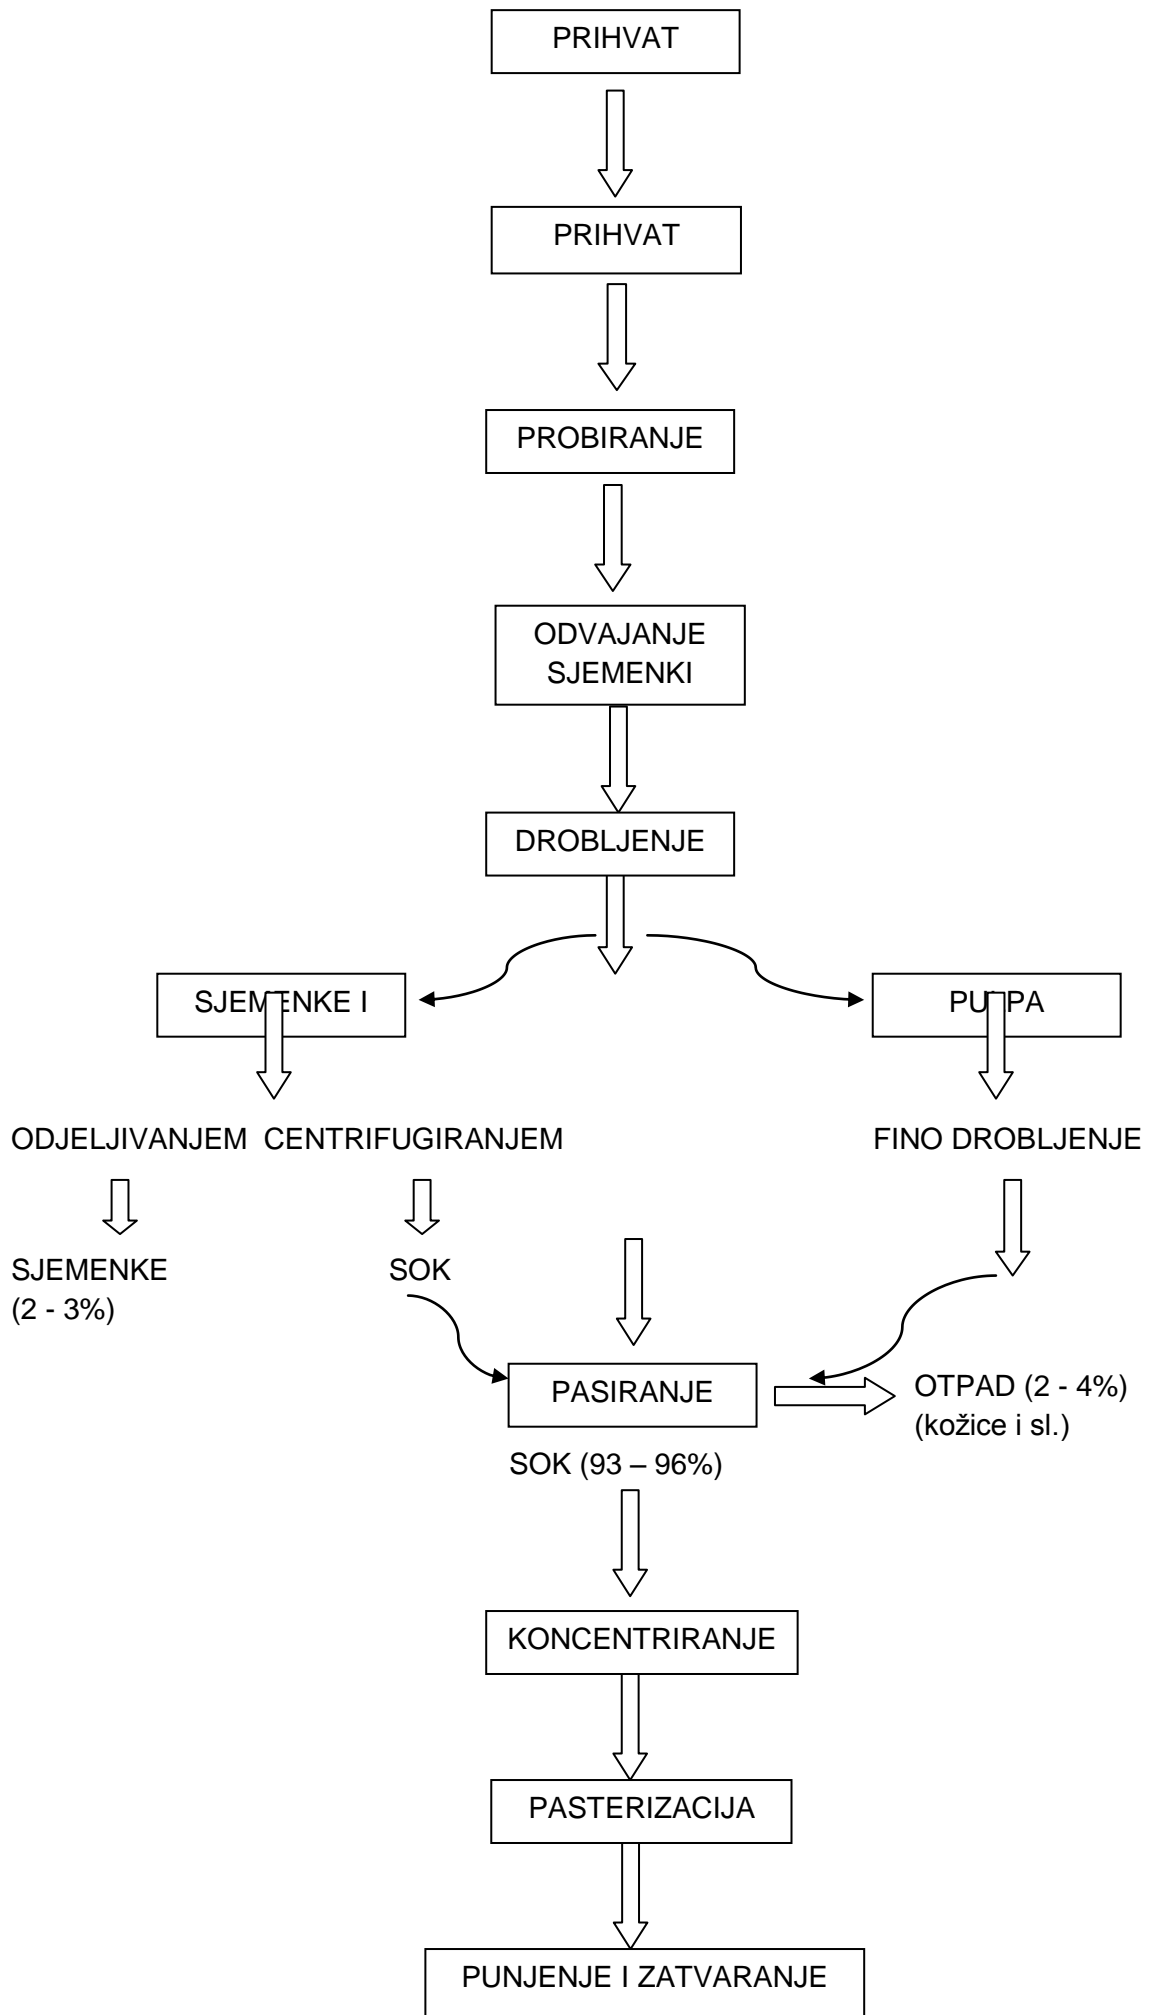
PRIHVAT

PRIHVAT

PROBIRANJE

ODVAJANJE SJEMENKI

DROBLJENJE

SJEM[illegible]NKE I

PU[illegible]PA

ODJELJIVANJEM CENTRIFUGIRANJEM

FINO DROBLJENJE

SJEMENKE (2 - 3%)

SOK

PASIRANJE

OTPAD (2 - 4%) (kožice i sl.)

SOK (93 – 96%)

KONCENTRIRANJE

PASTERIZACIJA

PUNJENJE I ZATVARANJE